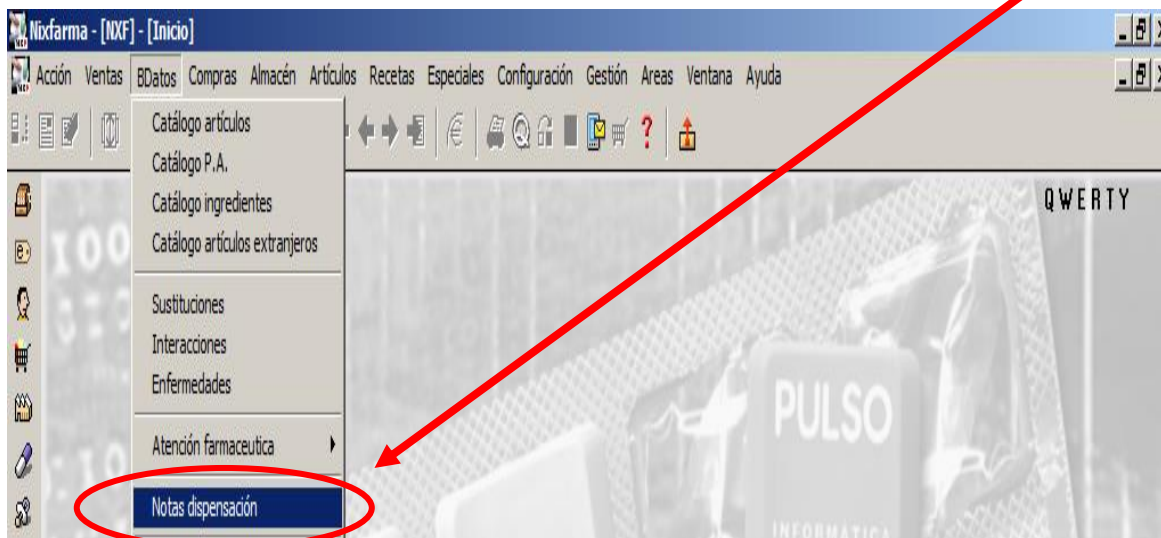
Nixfarma - [NXF] - [Inicio]

Acción Ventas BDatos Compras Almacén Artículos Recetas Especiales Configuración Gestión Areas Ventana Ayuda

Catálogo artículos
Catálogo P.A.
Catálogo ingredientes
Catálogo artículos extranjeros

Sustituciones
Interacciones
Enfermedades

Atención farmaceutica

Notas dispensación

QWERTY

PULSO

INFORMATICA